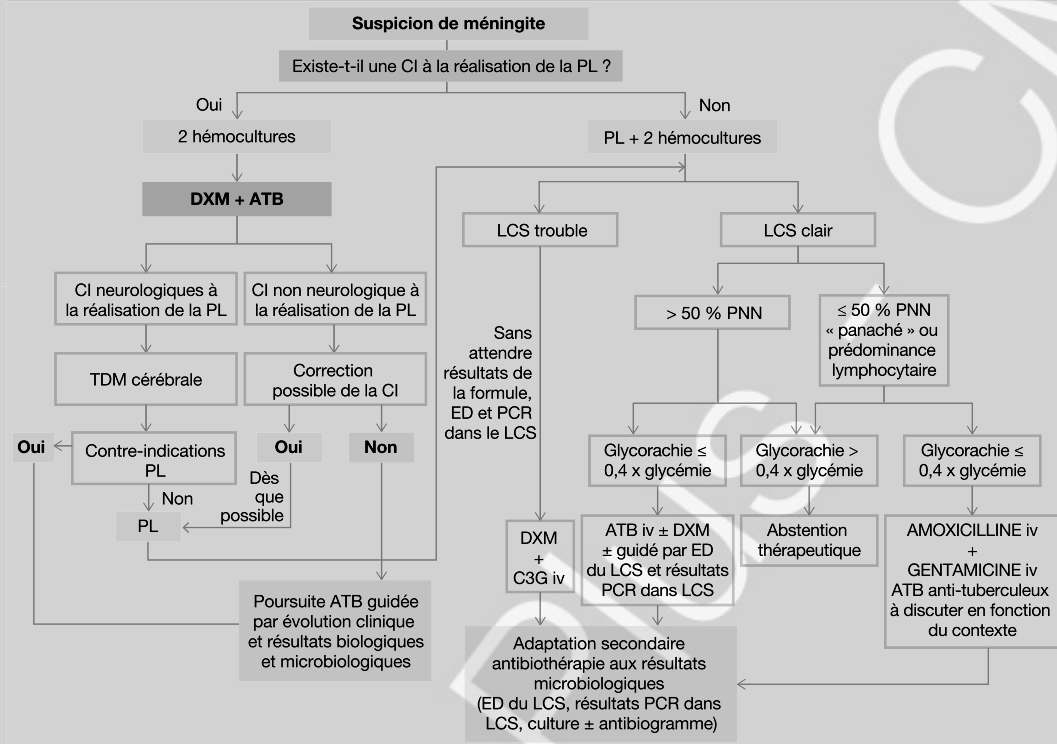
Suspicion de méningite

Existe-t-il une CI à la réalisation de la PL ?

Oui

Non

2 hémocultures

PL + 2 hémocultures

DXM + ATB

CI neurologiques à la réalisation de la PL

CI non neurologique à la réalisation de la PL

TDM cérébrale

Correction possible de la CI

Oui

Contre-indications PL

Oui

Non

Non

Dès que possible

PL

LCS trouble

LCS clair

Sans attendre résultats de la formule, ED et PCR dans le LCS

> 50 % PNN

≤ 50 % PNN « panaché » ou prédominance lymphocytaire

Glycorachie ≤ 0,4 x glycémie

Glycorachie > 0,4 x glycémie

Glycorachie ≤ 0,4 x glycémie

DXM + C3G iv

ATB iv ± DXM ± guidé par ED du LCS et résultats PCR dans LCS

Abstention thérapeutique

AMOXICILLINE iv + GENTAMICINE iv ATB anti-tuberculeux à discuter en fonction du contexte

Poursuite ATB guidée par évolution clinique et résultats biologiques et microbiologiques

Adaptation secondaire antibiothérapie aux résultats microbiologiques (ED du LCS, résultats PCR dans LCS, culture ± antibiogramme)